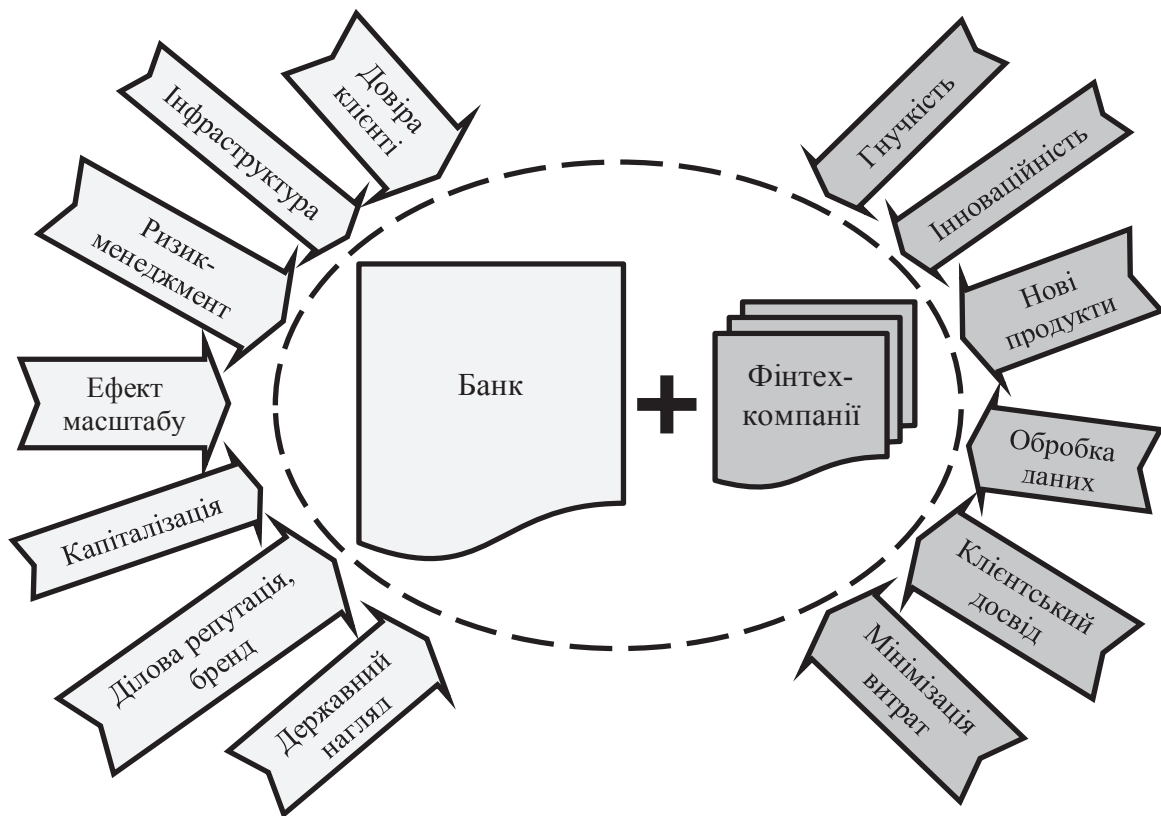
Довіра клієнті

Інфраструктура

Ризик-менеджмент

Ефект масштабу

Капіталізація

Ділова репутація, бренд

Державний нагляд

Банк

Фінтех-компанії

Гнучкість

Інноваційність

Нові продукти

Обробка даних

Клієнтський досвід

Мінімізація витрат